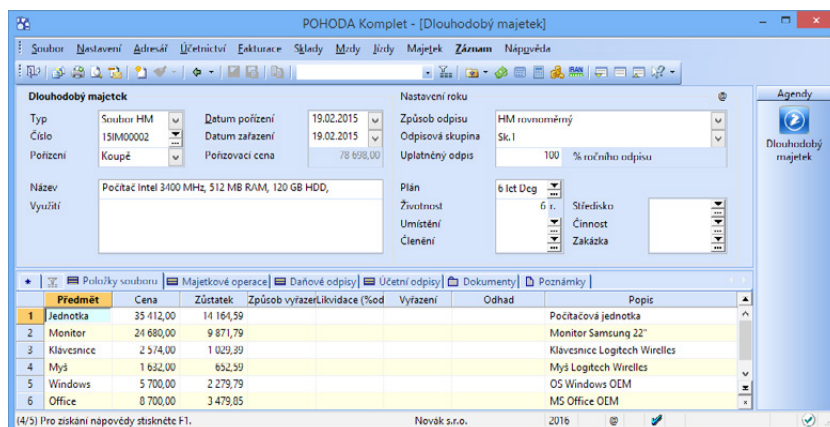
POHODA Komplet - [Dlouhodobý majetek]

Soubor Nastavení Adresář Účetnictví Fakturace Sklady Mzdy Jízdy Majetek Záznam Nápověda

Agendy

Dlouhodobý majetek

Dlouhodobý majetek

Typ Soubor HM
Číslo 15IM00002
Pořízení Koupě

Datum pořízení 19.02.2015
Datum zařazení 19.02.2015
Pořizovací cena 78 698,00

Nastavení roku

Způsob odpisu HM rovnoměrný
Odpisová skupina Sk.1
Uplatněný odpis 100 % ročního odpisu

Název Počítač Intel 3400 MHz, 512 MB RAM, 120 GB HDD,
Využití

Plán 6 let Deg
Životnost 6 r.
Umístění
Členění

Středisko
Činnost
Zakázka

Položky souboru | Majetkové operace | Daňové odpisy | Účetní odpisy | Dokumenty | Poznámky

| | Předmět | Cena | Zůstatek | Způsob vyřazer | Likvidace (%od | Vyřazení | Odhad | Popis |
|---|---|---|---|---|---|---|---|---|
| 1 | Jednotka | 35 412,00 | 14 164,59 | | | | | Počítačová jednotka |
| 2 | Monitor | 24 680,00 | 9 871,79 | | | | | Monitor Samsung 22" |
| 3 | Klávesnice | 2 574,00 | 1 029,39 | | | | | Klávesnice Logitech Wirelles |
| 4 | Myš | 1 632,00 | 652,59 | | | | | Myš Logitech Wirelles |
| 5 | Windows | 5 700,00 | 2 279,79 | | | | | OS Windows OEM |
| 6 | Office | 8 700,00 | 3 479,85 | | | | | MS Office OEM |

(4/5) Pro získání nápovědy stiskněte F1. Novák s.r.o. 2016